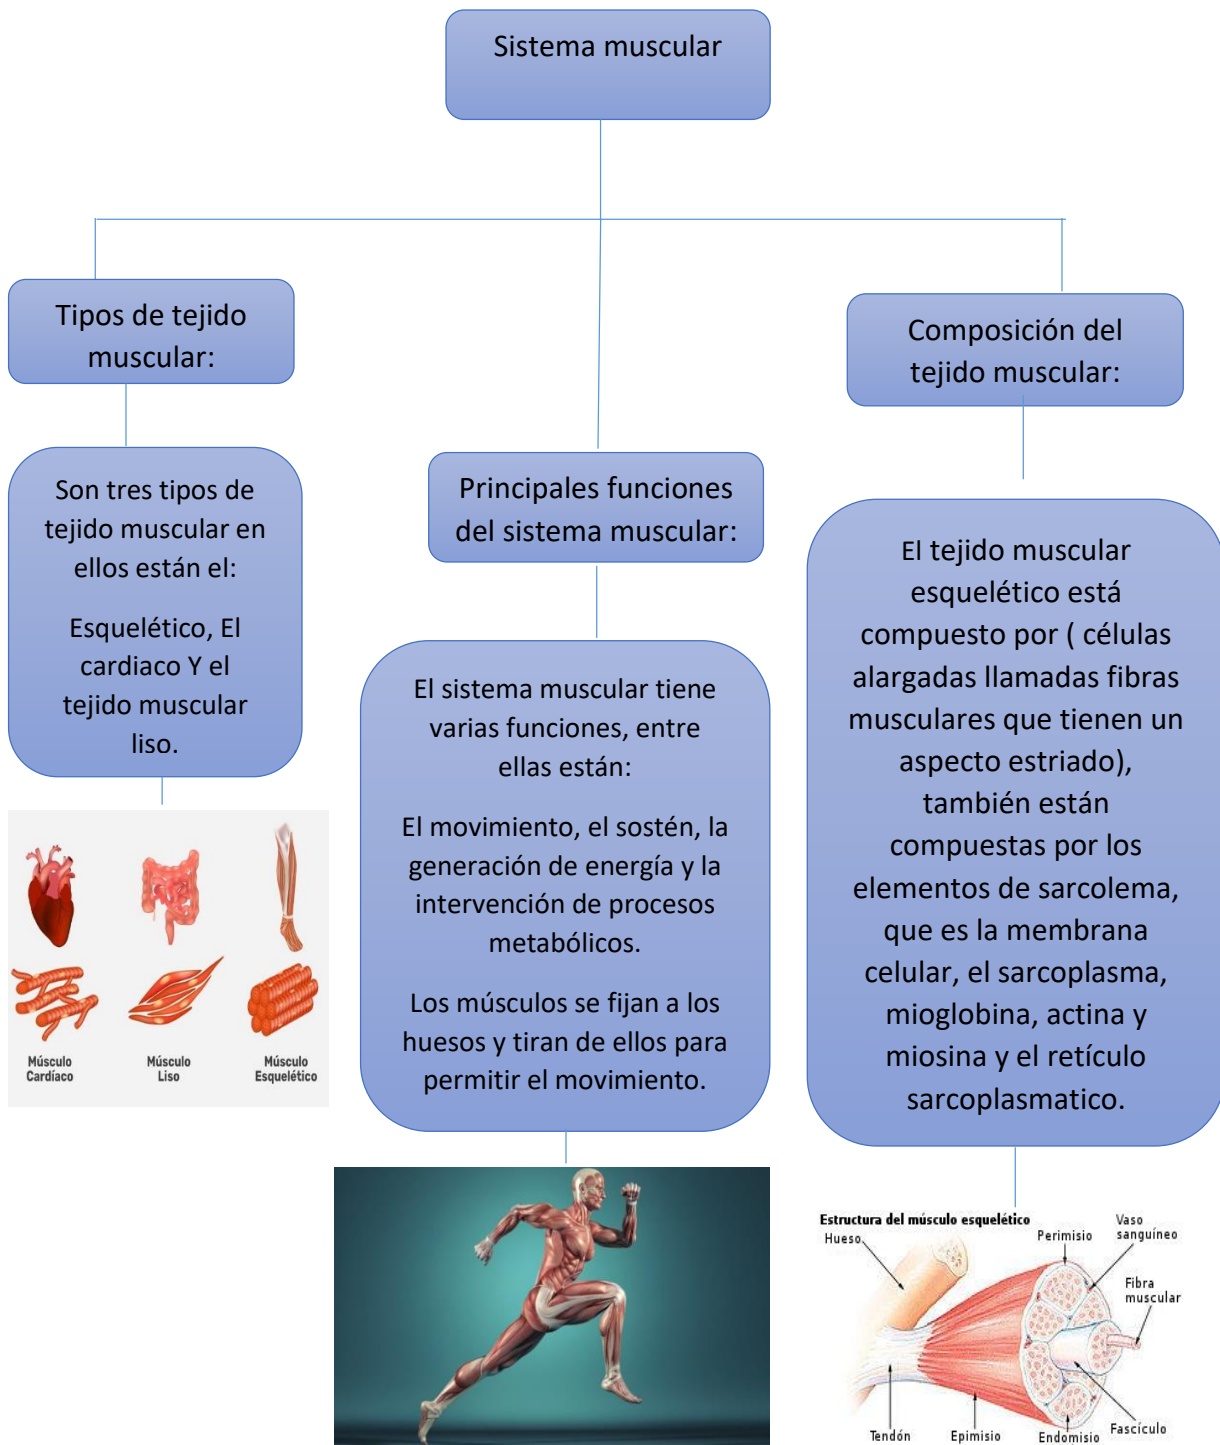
Sistema muscular

Tipos de tejido muscular:

Son tres tipos de tejido muscular en ellos están el:

Esquelético, El cardiaco Y el tejido muscular liso.

Músculo Cardíaco

Músculo Liso

Músculo Esquelético

Principales funciones del sistema muscular:

El sistema muscular tiene varias funciones, entre ellas están:

El movimiento, el sostén, la generación de energía y la intervención de procesos metabólicos.

Los músculos se fijan a los huesos y tiran de ellos para permitir el movimiento.

Composición del tejido muscular:

El tejido muscular esquelético está compuesto por ( células alargadas llamadas fibras musculares que tienen un aspecto estriado), también están compuestas por los elementos de sarcolema, que es la membrana celular, el sarcoplasma, mioglobina, actina y miosina y el retículo sarcoplasmatico.

Estructura del músculo esquelético

Hueso

Perimisio

Vaso sanguíneo

Fibra muscular

Tendón

Epimisio

Endomisio

Fascículo